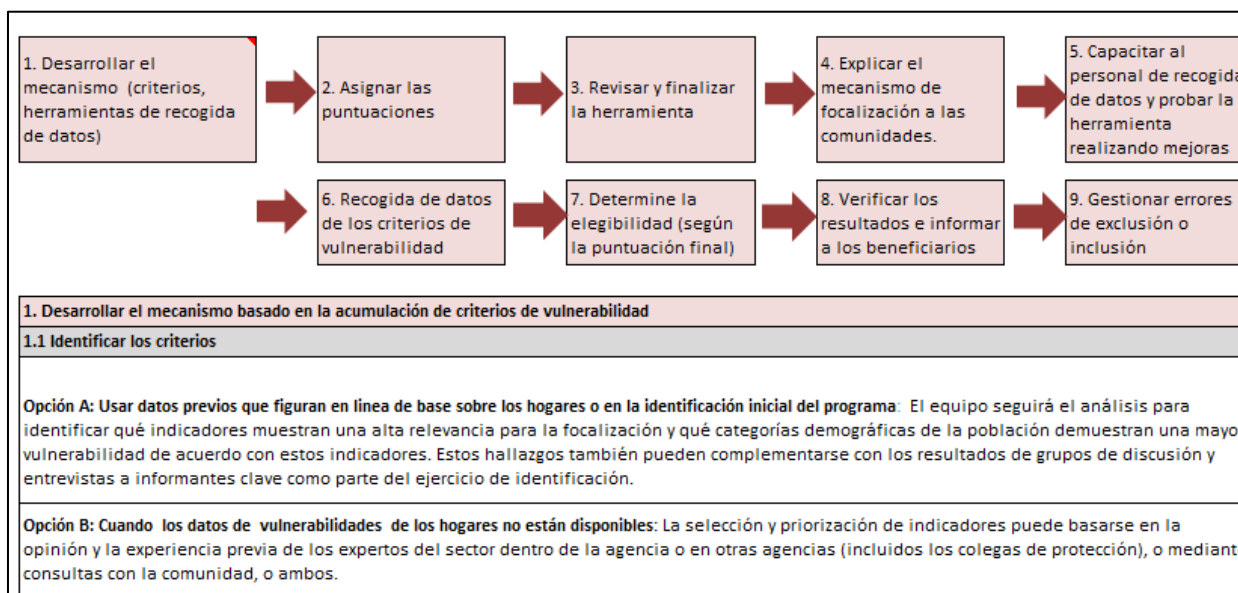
1. Desarrollar el mecanismo (criterios, herramientas de recogida de datos)

2. Asignar las puntuaciones

3. Revisar y finalizar la herramienta

4. Explicar el mecanismo de focalización a las comunidades.

5. Capacitar al personal de recogida de datos y probar la herramienta realizando mejoras

6. Recogida de datos de los criterios de vulnerabilidad

7. Determine la elegibilidad (según la puntuación final)

8. Verificar los resultados e informar a los beneficiarios

9. Gestionar errores de exclusión o inclusión

1. Desarrollar el mecanismo basado en la acumulación de criterios de vulnerabilidad

1.1 Identificar los criterios

Opción A: Usar datos previos que figuran en línea de base sobre los hogares o en la identificación inicial del programa: El equipo seguirá el análisis para identificar qué indicadores muestran una alta relevancia para la focalización y qué categorías demográficas de la población demuestran una mayo vulnerabilidad de acuerdo con estos indicadores. Estos hallazgos también pueden complementarse con los resultados de grupos de discusión y entrevistas a informantes clave como parte del ejercicio de identificación.

Opción B: Cuando los datos de vulnerabilidades de los hogares no están disponibles: La selección y priorización de indicadores puede basarse en la opinión y la experiencia previa de los expertos del sector dentro de la agencia o en otras agencias (incluidos los colegas de protección), o mediant consultas con la comunidad, o ambos.